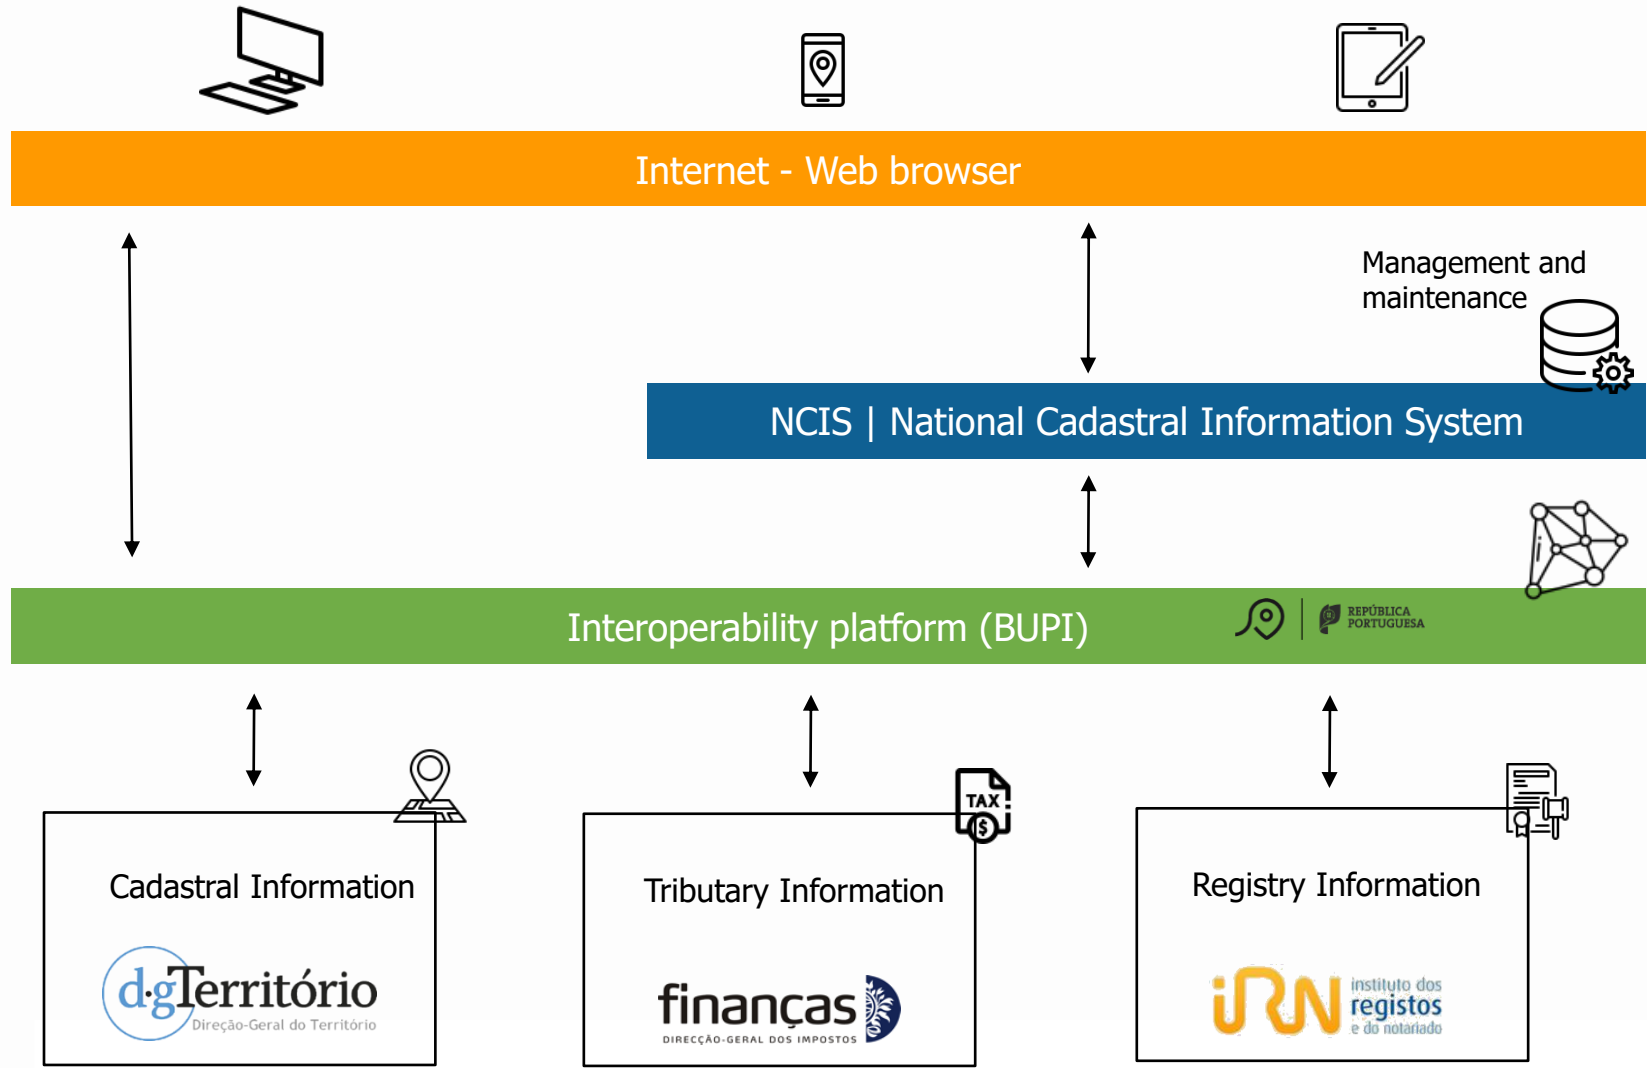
Internet - Web browser

Management and maintenance

NCIS | National Cadastral Information System

Interoperability platform (BUPI)

REPÚBLICA PORTUGUESA

TAX

$

Cadastral Information

dgTerritório Direção-Geral do Território

Tributary Information

finanças DIRECÇÃO-GERAL DOS IMPOSTOS

Registry Information

iRN instituto dos registos e do notariado